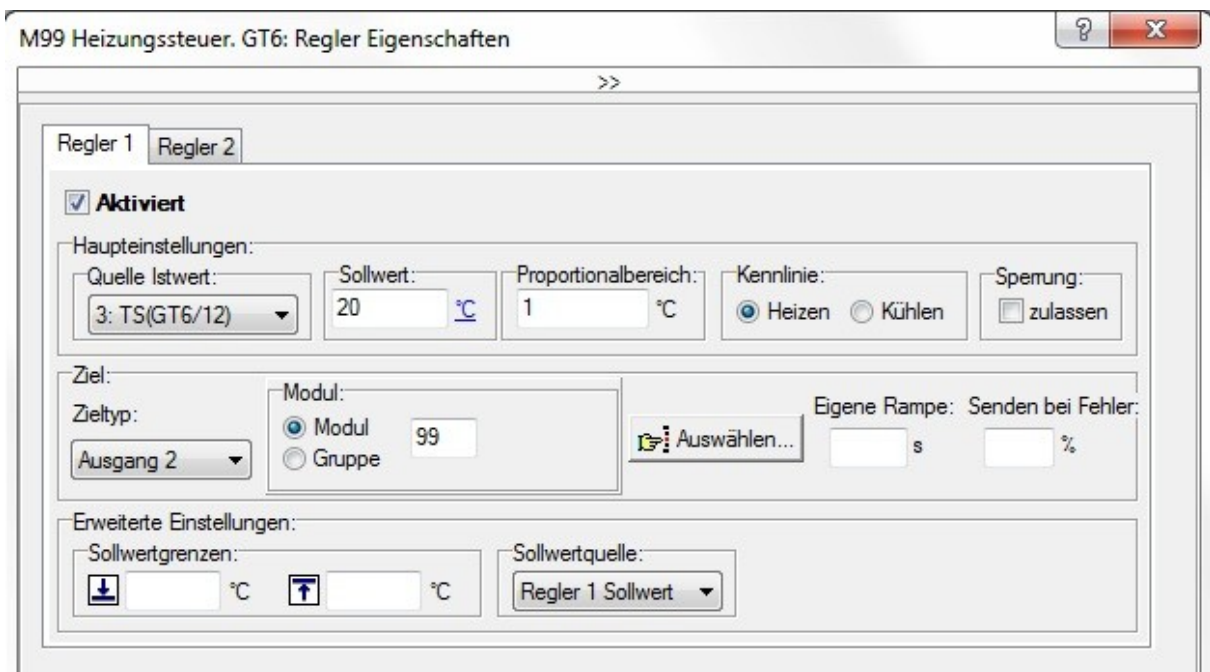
M99 Heizungssteuer. GT6: Regler Eigenschaften

?
X

>>

Regler 1
Regler 2

Aktiviert

Haupteinstellungen:

Quelle Istwert:
3: TS(GT6/12)

Sollwert:
20
°C

Proportionalbereich:
1
°C

Kennlinie:
Heizen
Kühlen

Sperrung:
zulassen

Ziel:

Zieltyp:
Ausgang 2

Modul:
Modul
99
Gruppe

Auswählen...

Eigene Rampe:
s

Senden bei Fehler:
%

Erweiterte Einstellungen:

Sollwertgrenzen:
°C
°C

Sollwertquelle:
Regler 1 Sollwert